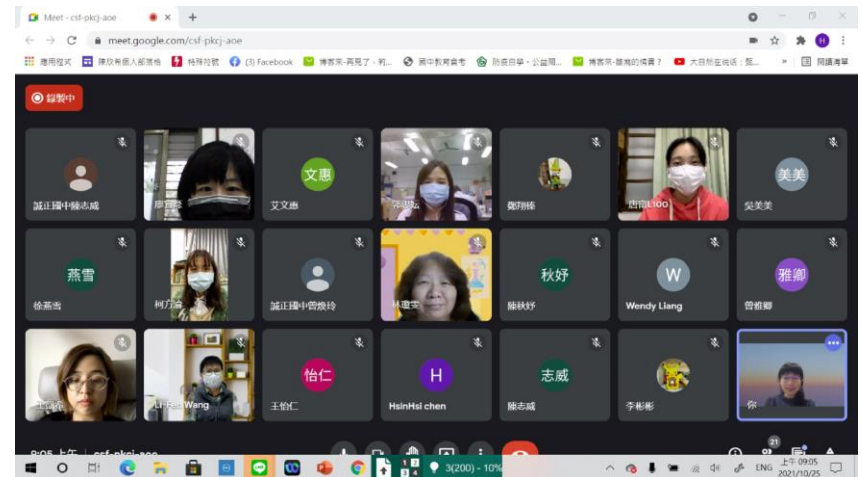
Meet - csf-pkcj-aoe
meet.google.com/csf-pkcj-aoe
應用程式 | 陳玫樺個人部落格 | 特殊符號 | (3) Facebook | 博客來-再見了，利... | 國中教育會考 | 防疫自學．公益開... | 博客來-誰偷的情書？ | 大日新在說話：監... | 閱讀清單

錄製中

誠正國中陳志威
廖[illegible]
文惠
艾文惠
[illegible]
鄭翔樺
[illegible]
美美
吳美美

燕雪
徐燕雪
柯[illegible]
誠正國中曾煥玲
林瑞雯
秋妤
陳秋妤
W
Wendy Liang
雅卿
曾雅卿

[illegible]
Li-Fen Wang
怡仁
王怡仁
H
HsinHsi chen
志威
陳志威
李彬彬
你

9:05 上午 | csf-pkcj-aoe
21

3(200) - 10%
ENG 上午 09:05 2021/10/25